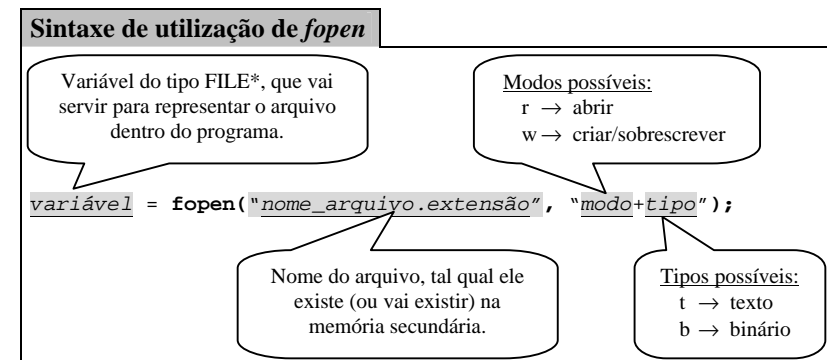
Sintaxe de utilização de *fopen*

Variável do tipo FILE*, que vai servir para representar o arquivo dentro do programa.

Modos possíveis:
r $\rightarrow$ abrir
w $\rightarrow$ criar/sobrescrever

variável = fopen("nome_arquivo.extensão", "modo+tipo");

Nome do arquivo, tal qual ele existe (ou vai existir) na memória secundária.

Tipos possíveis:
t $\rightarrow$ texto
b $\rightarrow$ binário